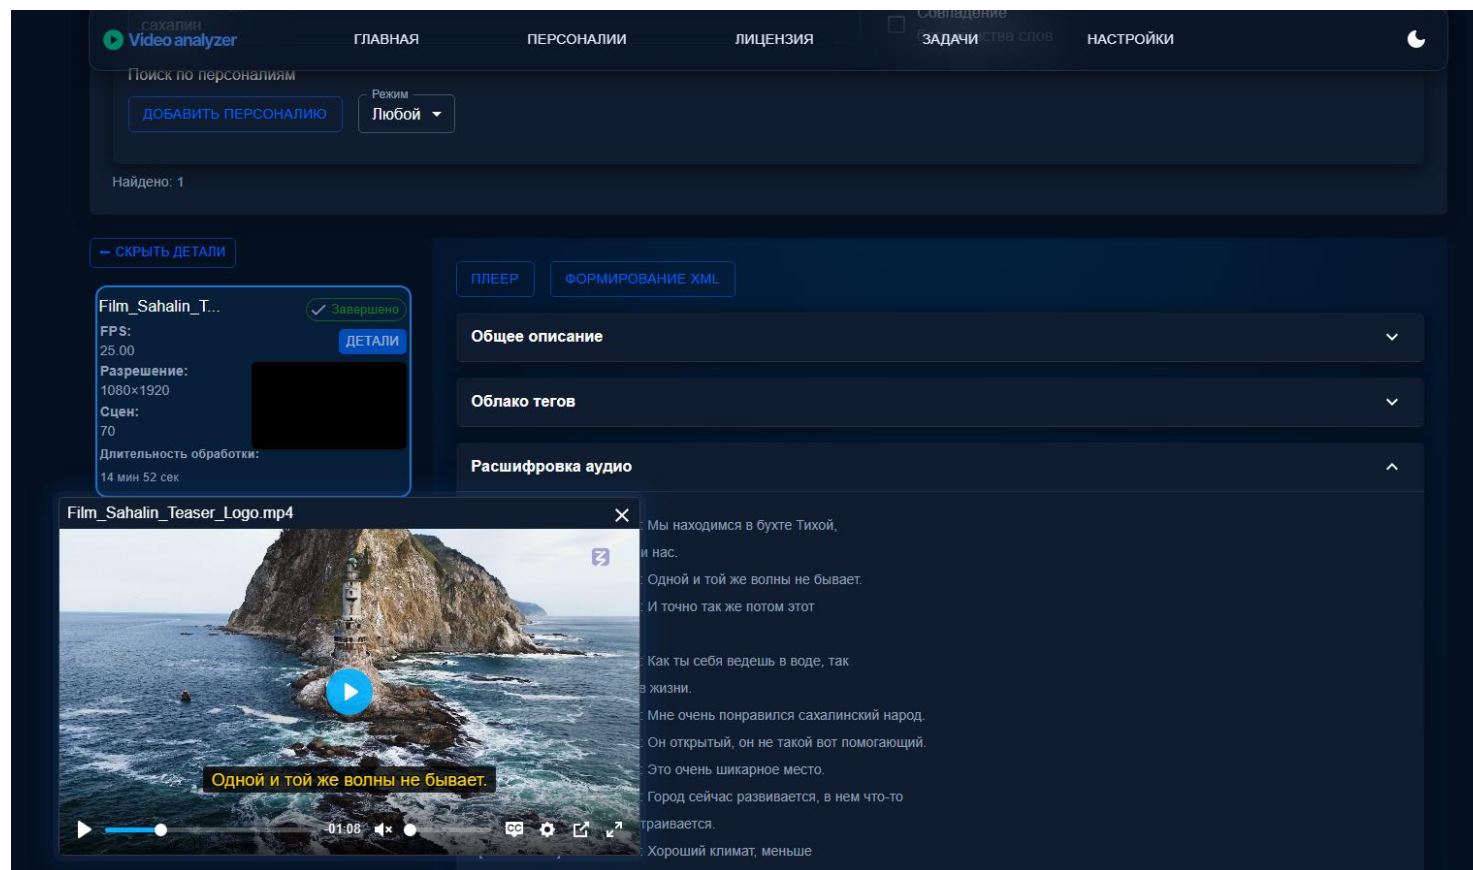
Video analyzer ГЛАВНАЯ ПЕРСОНАЛИИ ЛИЦЕНЗИЯ ЗАДАЧИ НАСТРОЙКИ

сахалин

Совпадение

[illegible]ства слов

Поиск по персоналиям

ДОБАВИТЬ ПЕРСОНАЛИЮ

Режим
Любой

Найдено: 1

← СКРЫТЬ ДЕТАЛИ

Film_Sahalin_T...
Завершено
ДЕТАЛИ
FPS:
25.00
Разрешение:
1080×1920
Сцен:
70
Длительность обработки:
14 мин 52 сек

ПЛЕЕР ФОРМИРОВАНИЕ XML

Общее описание

Облако тегов

Расшифровка аудио

Мы находимся в бухте Тихой,
и нас.
Одной и той же волны не бывает.
И точно так же потом этот
Как ты себя ведешь в воде, так
жизни.
Мне очень понравился сахалинский народ.
Он открытый, он не такой вот помогающий.
Это очень шикарное место.
Город сейчас развивается, в нем что-то
траивается.
Хороший климат, меньше

Film_Sahalin_Teaser_Logo.mp4

Одной и той же волны не бывает.

01:08